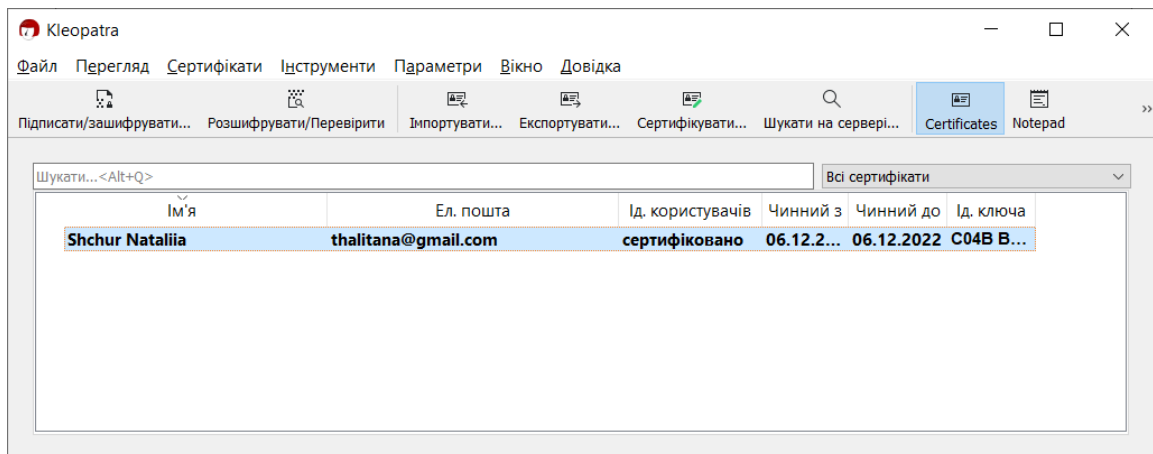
Kleopatra

Файл Перегляд Сертифікати Інструменти Параметри Вікно Довідка

Підписати/зашифрувати... Розшифрувати/Перевірити Імпортувати... Експортувати... Сертифікувати... Шукати на сервері... Certificates Notepad

Шукати...<Alt+Q>

Всі сертифікати

| Ім'я | Ел. пошта | Ід. користувачів | Чинний з | Чинний до | Ід. ключа |
|---|---|---|---|---|---|
| Shchur Nataliia | thalitana@gmail.com | сертифіковано | 06.12.2... | 06.12.2022 | C04B B... |